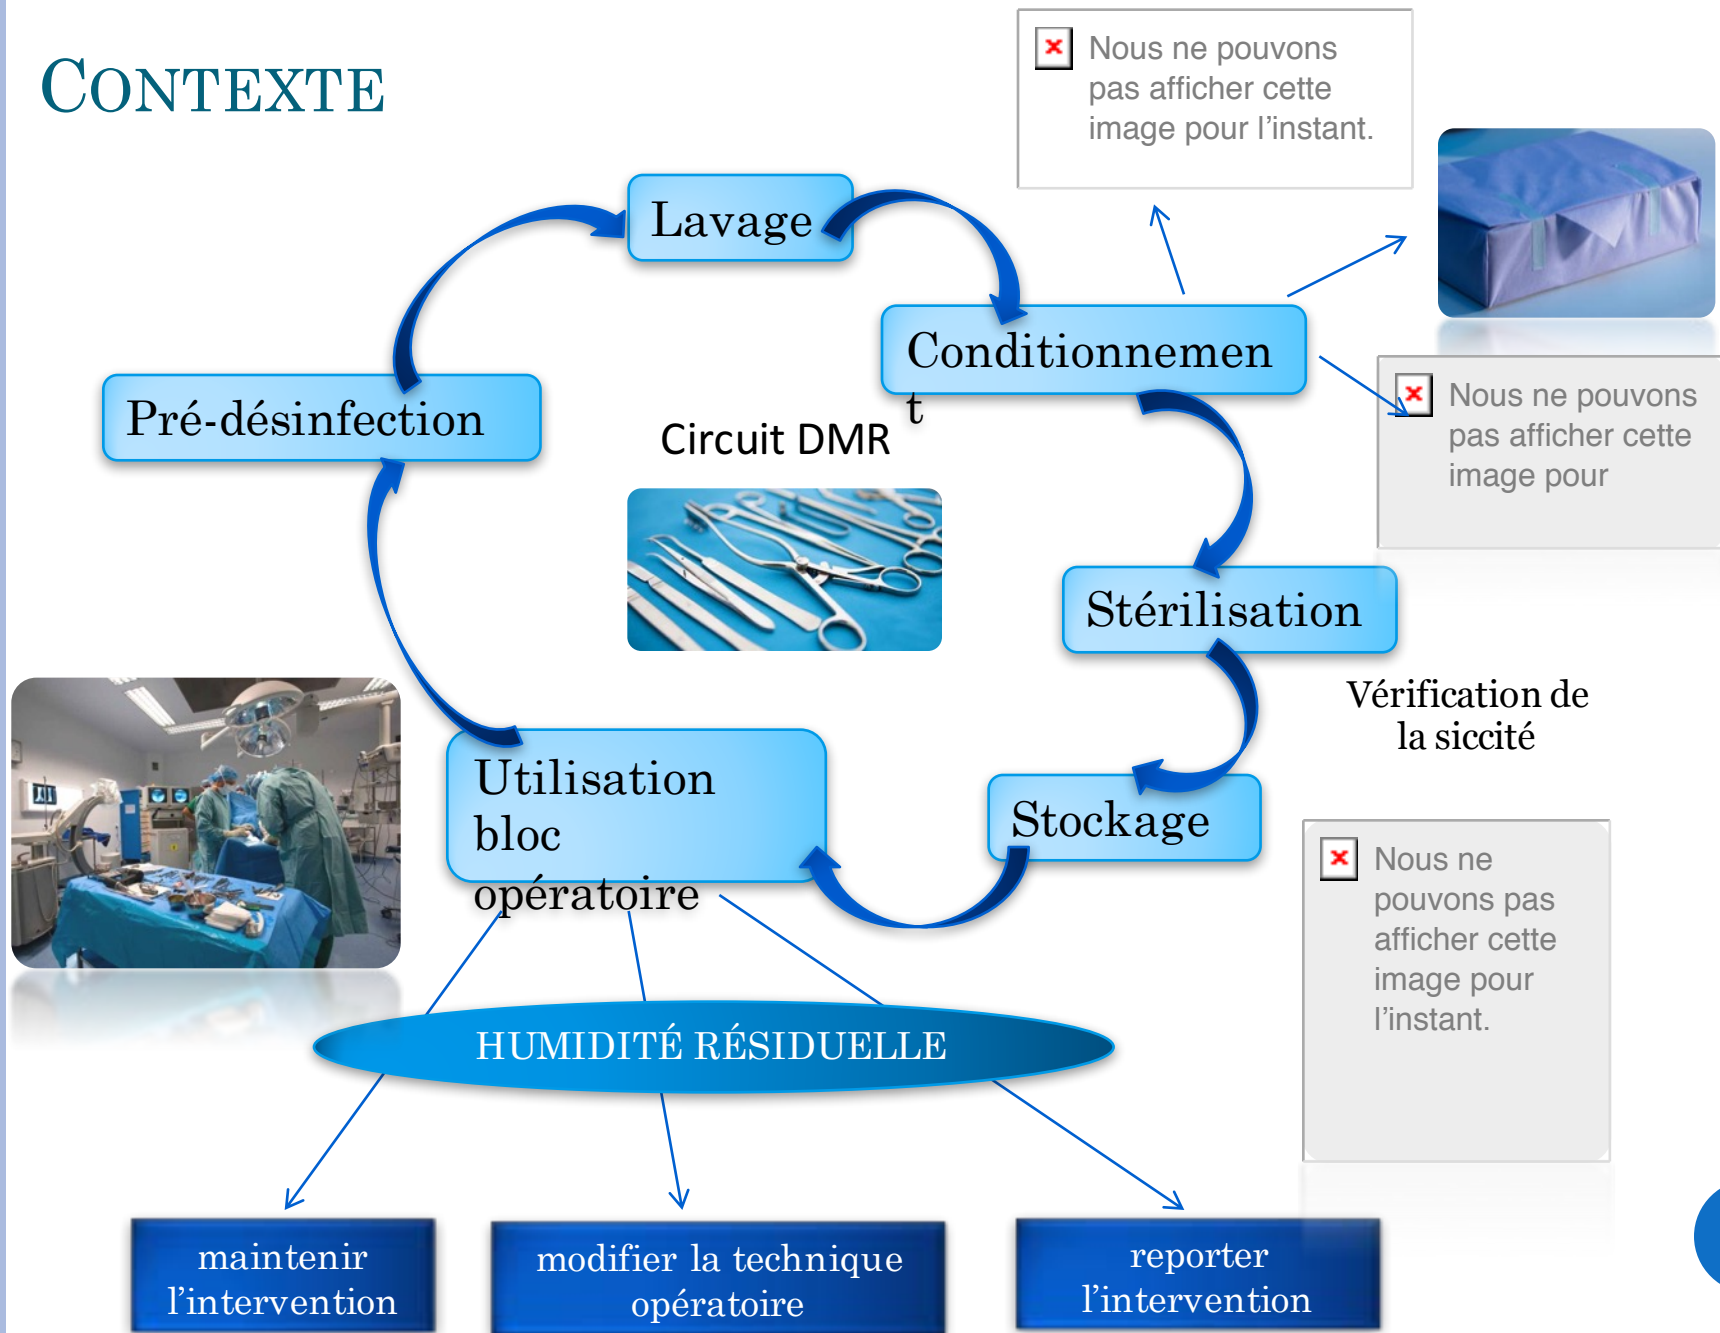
CONTEXTE

Nous ne pouvons pas afficher cette image pour l'instant.

Lavage

Conditionnement

Pré-désinfection

Circuit DMR

Nous ne pouvons pas afficher cette image pour

Stérilisation

Vérification de la siccité

Utilisation bloc opératoire

Stockage

Nous ne pouvons pas afficher cette image pour l'instant.

HUMIDITÉ RÉSIDUELLE

maintenir l'intervention

modifier la technique opératoire

reporter l'intervention